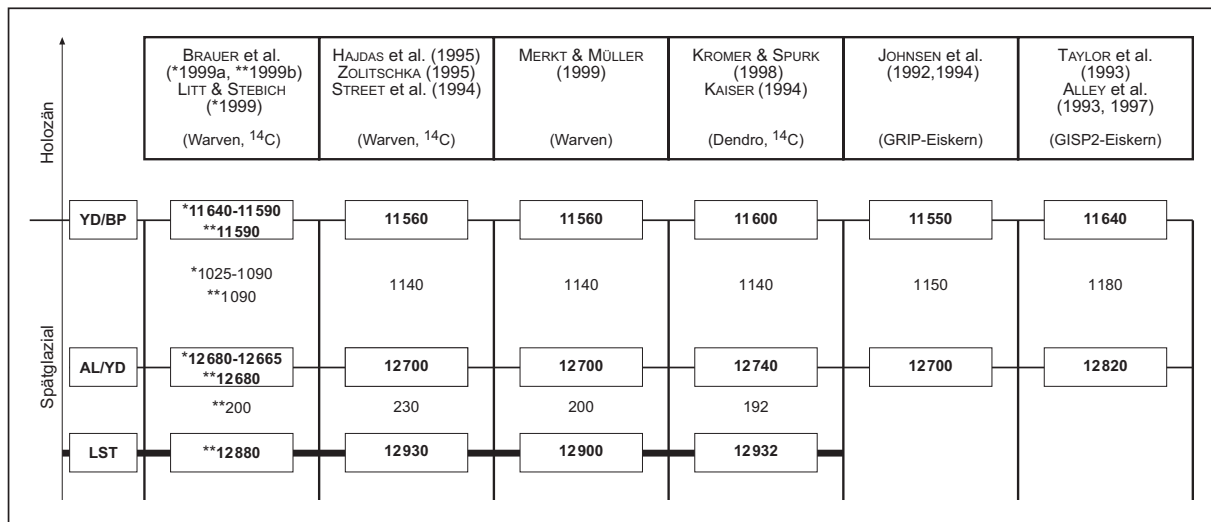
Holozän

Spätglazial

| | Brauer et al. (*1999a, **1999b) Litt & Stebich (*1999) (Warven, $^{14}$C) | Hajdas et al. (1995) Zolitschka (1995) Street et al. (1994) (Warven, $^{14}$C) | Merkt & Müller (1999) (Warven) | Kromer & Spurk (1998) Kaiser (1994) (Dendro, $^{14}$C) | Johnsen et al. (1992,1994) (GRIP-Eiskern) | Taylor et al. (1993) Alley et al. (1993, 1997) (GISP2-Eiskern) |
|---|---|---|---|---|---|---|
| YD/BP | *11640-11590 **11590 | 11560 | 11560 | 11600 | 11550 | 11640 |
| | *1025-1090 **1090 | 1140 | 1140 | 1140 | 1150 | 1180 |
| AL/YD | *12680-12665 **12680 | 12700 | 12700 | 12740 | 12700 | 12820 |
| | **200 | 230 | 200 | 192 | | |
| LST | **12880 | 12930 | 12900 | 12932 | | |